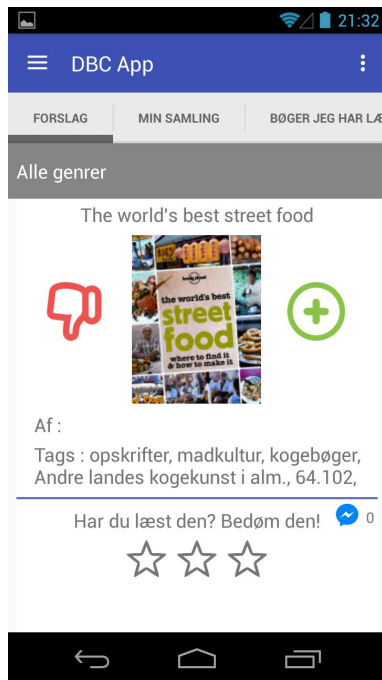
21:32

DBC App

FORSLAG | MIN SAMLING | BØGER JEG HAR LÆ

Alle genrer

The world's best street food

lonely planet

the world's best street food

where to find it & how to make it

Af :

Tags : opskrifter, madkultur, kogebøger, Andre landes kogekunst i alm., 64.102,

Har du læst den? Bedøm den!

0